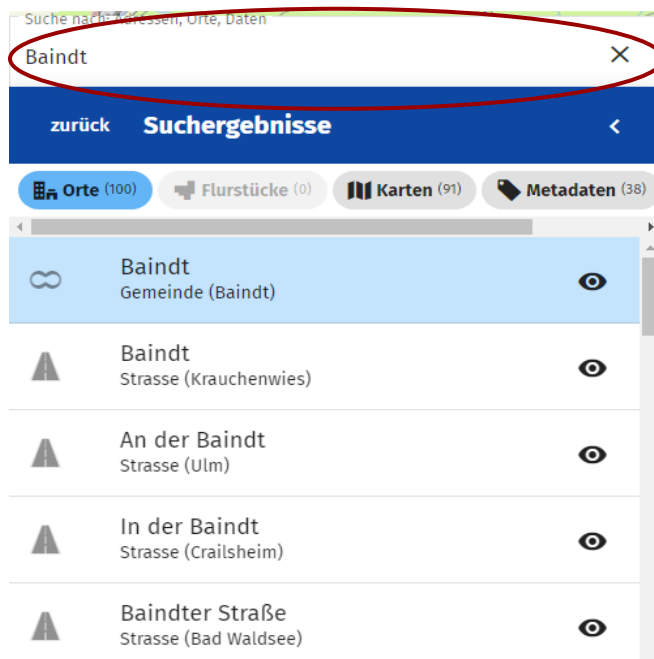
Suche nach: Adressen, Orte, Daten

Baindt

zurück Suchergebnisse

Orte (100) Flurstücke (0) Karten (91) Metadaten (38)

Baindt
Gemeinde (Baindt)

Baindt
Strasse (Krauchenwies)

An der Baindt
Strasse (Ulm)

In der Baindt
Strasse (Crailsheim)

Baindter Straße
Strasse (Bad Waldsee)